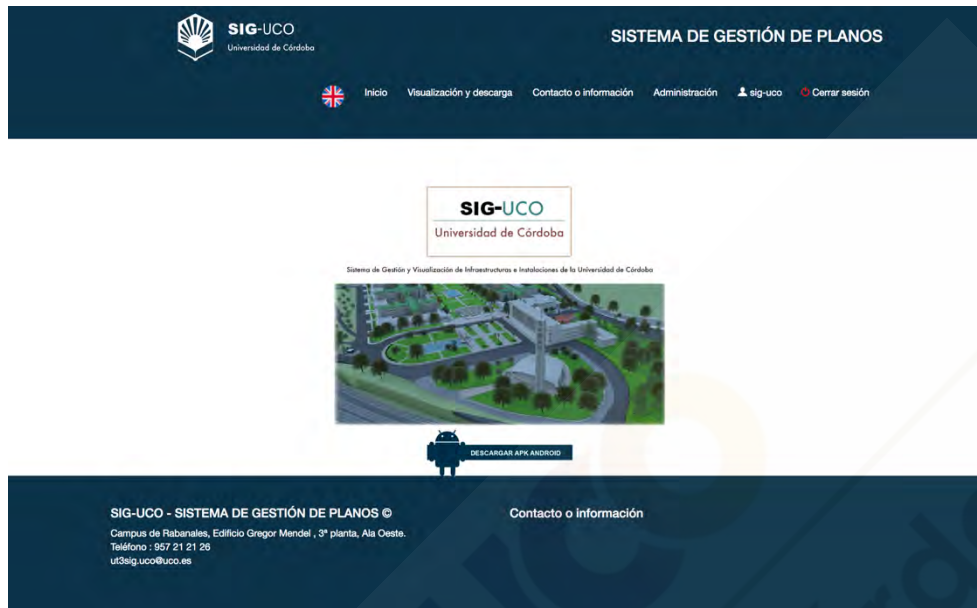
SIG-UCO
Universidad de Córdoba

SISTEMA DE GESTIÓN DE PLANOS

Inicio Visualización y descarga Contacto o información Administración sig-uco Cerrar sesión

SIG-UCO
Universidad de Córdoba

Sistema de Gestión y Visualización de Infraestructuras e Instalaciones de la Universidad de Córdoba

DESCARGAR APK ANDROID

SIG-UCO - SISTEMA DE GESTIÓN DE PLANOS ©

Campus de Rabanales, Edificio Gregor Mendel , 3ª planta, Ala Oeste.
Teléfono : 957 21 21 26
ut3sig.uco@uco.es

Contacto o información